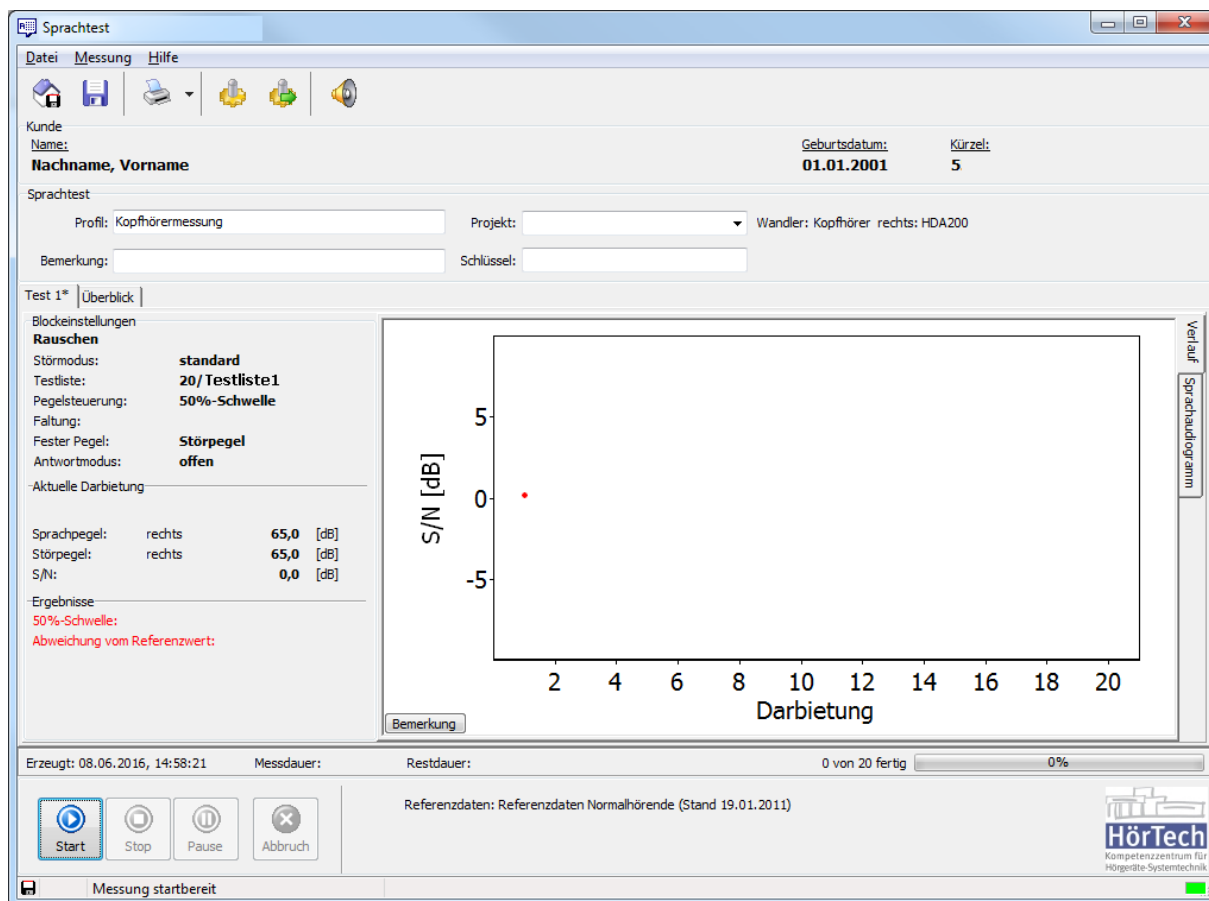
Sprachtest

Datei Messung Hilfe

Kunde
Name:
Nachname, Vorname

Geburtsdatum:
01.01.2001

Kürzel:
5

Sprachtest
Profil: Kopfhörermessung
Projekt:
Wandler: Kopfhörer rechts: HDA200
Bemerkung:
Schlüssel:

Test 1* Überblick

Blockeinstellungen
Rauschen

| | |
|---|---|
| Störmodus: | standard |
| Testliste: | 20/Testliste1 |
| Pegelsteuerung: | 50%-Schwelle |
| Faltung: | |
| Fester Pegel: | Störpegel |
| Antwortmodus: | offen |

Aktuelle Darbietung

| | | | |
|---|---|---|---|
| Sprachpegel: | rechts | 65,0 | [dB] |
| Störpegel: | rechts | 65,0 | [dB] |
| S/N: | | 0,0 | [dB] |

Ergebnisse
50%-Schwelle:
Abweichung vom Referenzwert:

S/N [dB]
5
0
-5
2 4 6 8 10 12 14 16 18 20
Darbietung

Verlauf
Sprachaudiogramm

Bemerkung

Erzeugt: 08.06.2016, 14:58:21 Messdauer: Restdauer: 0 von 20 fertig 0%

Start Stop Pause Abbruch

Referenzdaten: Referenzdaten Normalhörende (Stand 19.01.2011)

HörTech
Kompetenzzentrum für Hörgeräte-Systemtechnik

Messung startbereit